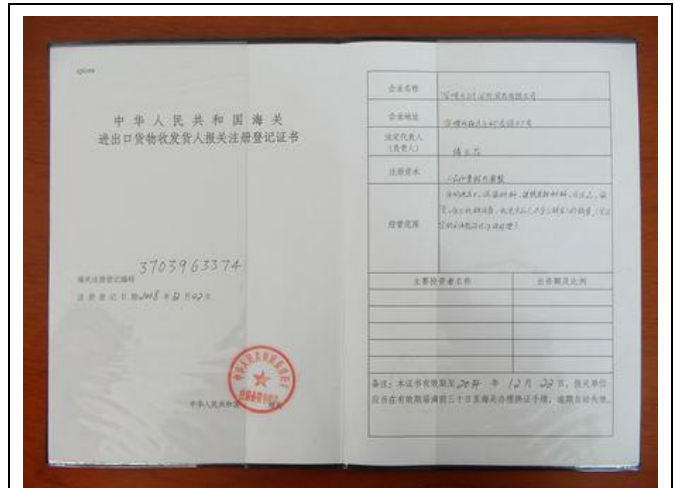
中华人民共和国海关
进出口货物收发货人报关注册登记证书

3703963374

海关注册登记编码
注册登记日期 2008年12月02日

中华人民共和国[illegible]海关

| 企业名称 | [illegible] |
|---|---|
| 企业地址 | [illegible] |
| 法定代表人（负责人） | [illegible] |
| 注册资本 | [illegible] |
| 经营范围 | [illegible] |

| 主要投资者名称 | 出资额及比例 |
|---|---|
| | |
| | |
| | |
| | |
| | |

备注：本证书有效期至 20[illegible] 年 12 月 22 日，报关单位应当在有效期届满前三十日至海关办理换证手续，逾期自动失效。